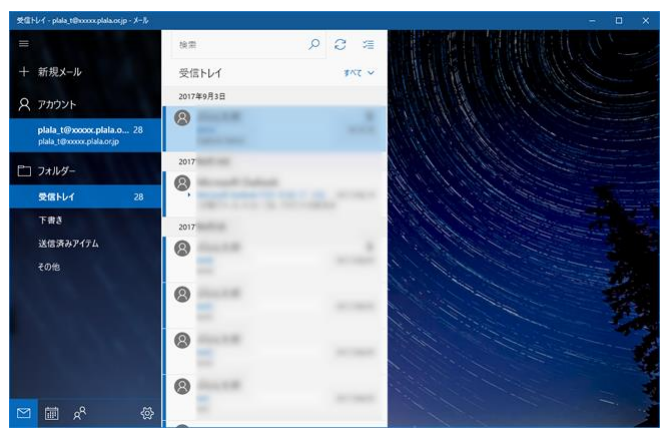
受信トレイ - plala_t@xxxxx.plala.or.jp - メール

新規メール

アカウント

plala_t@xxxxx.plala.o... 28
plala_t@xxxxx.plala.or.jp

フォルダー

受信トレイ 28

下書き

送信済みアイテム

その他

検索

受信トレイ

すべて

2017年9月3日

2017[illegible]

Microsoft Outlook

2017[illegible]